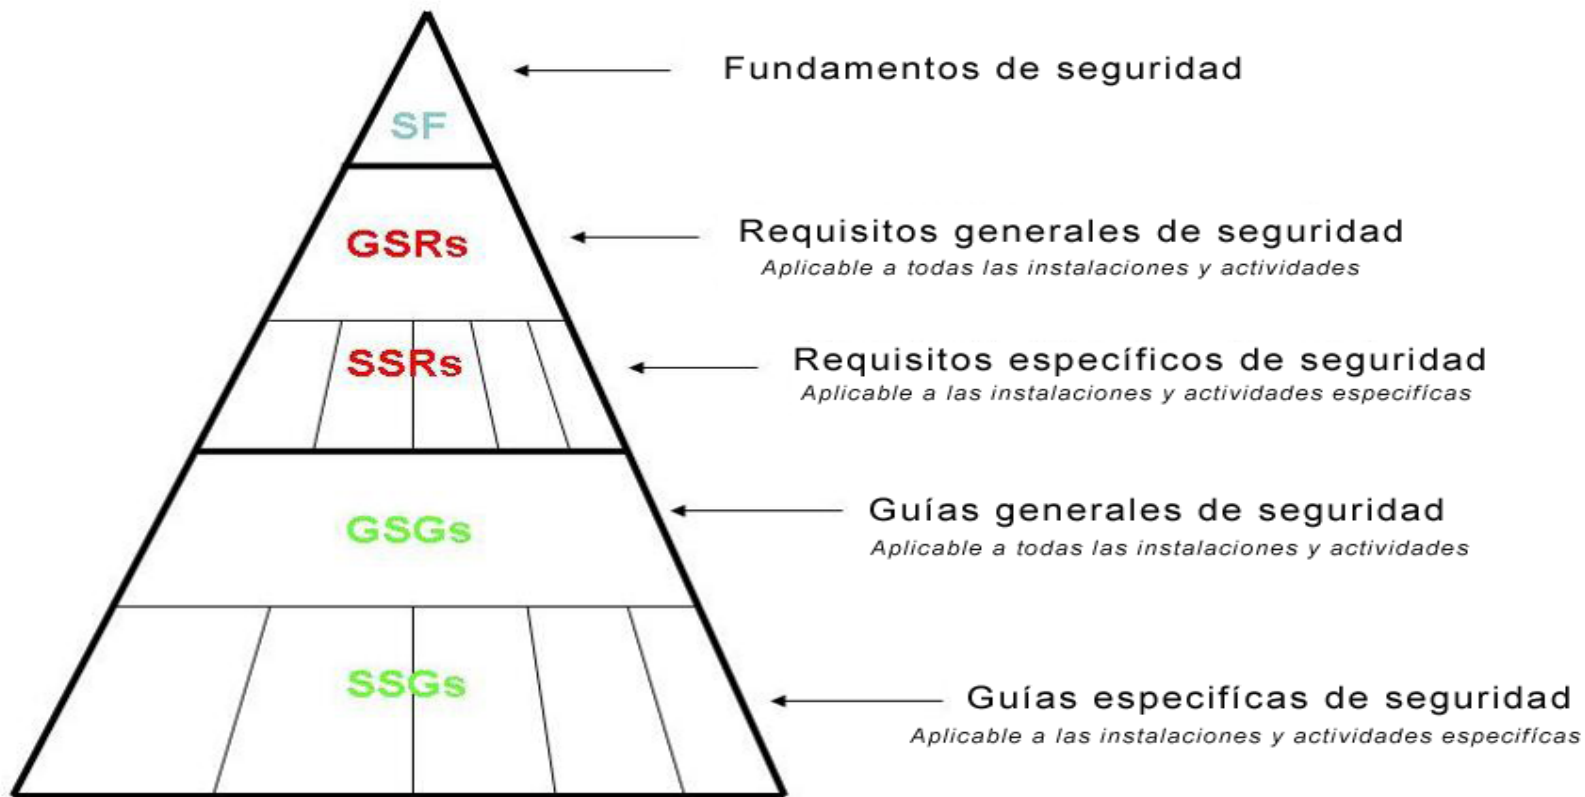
SF

Fundamentos de seguridad

GSRs

Requisitos generales de seguridad
Aplicable a todas las instalaciones y actividades

SSRs

Requisitos específicos de seguridad
Aplicable a las instalaciones y actividades especifícas

GSGs

Guías generales de seguridad
Aplicable a todas las instalaciones y actividades

SSGs

Guías especifícas de seguridad
Aplicable a las instalaciones y actividades especifícas